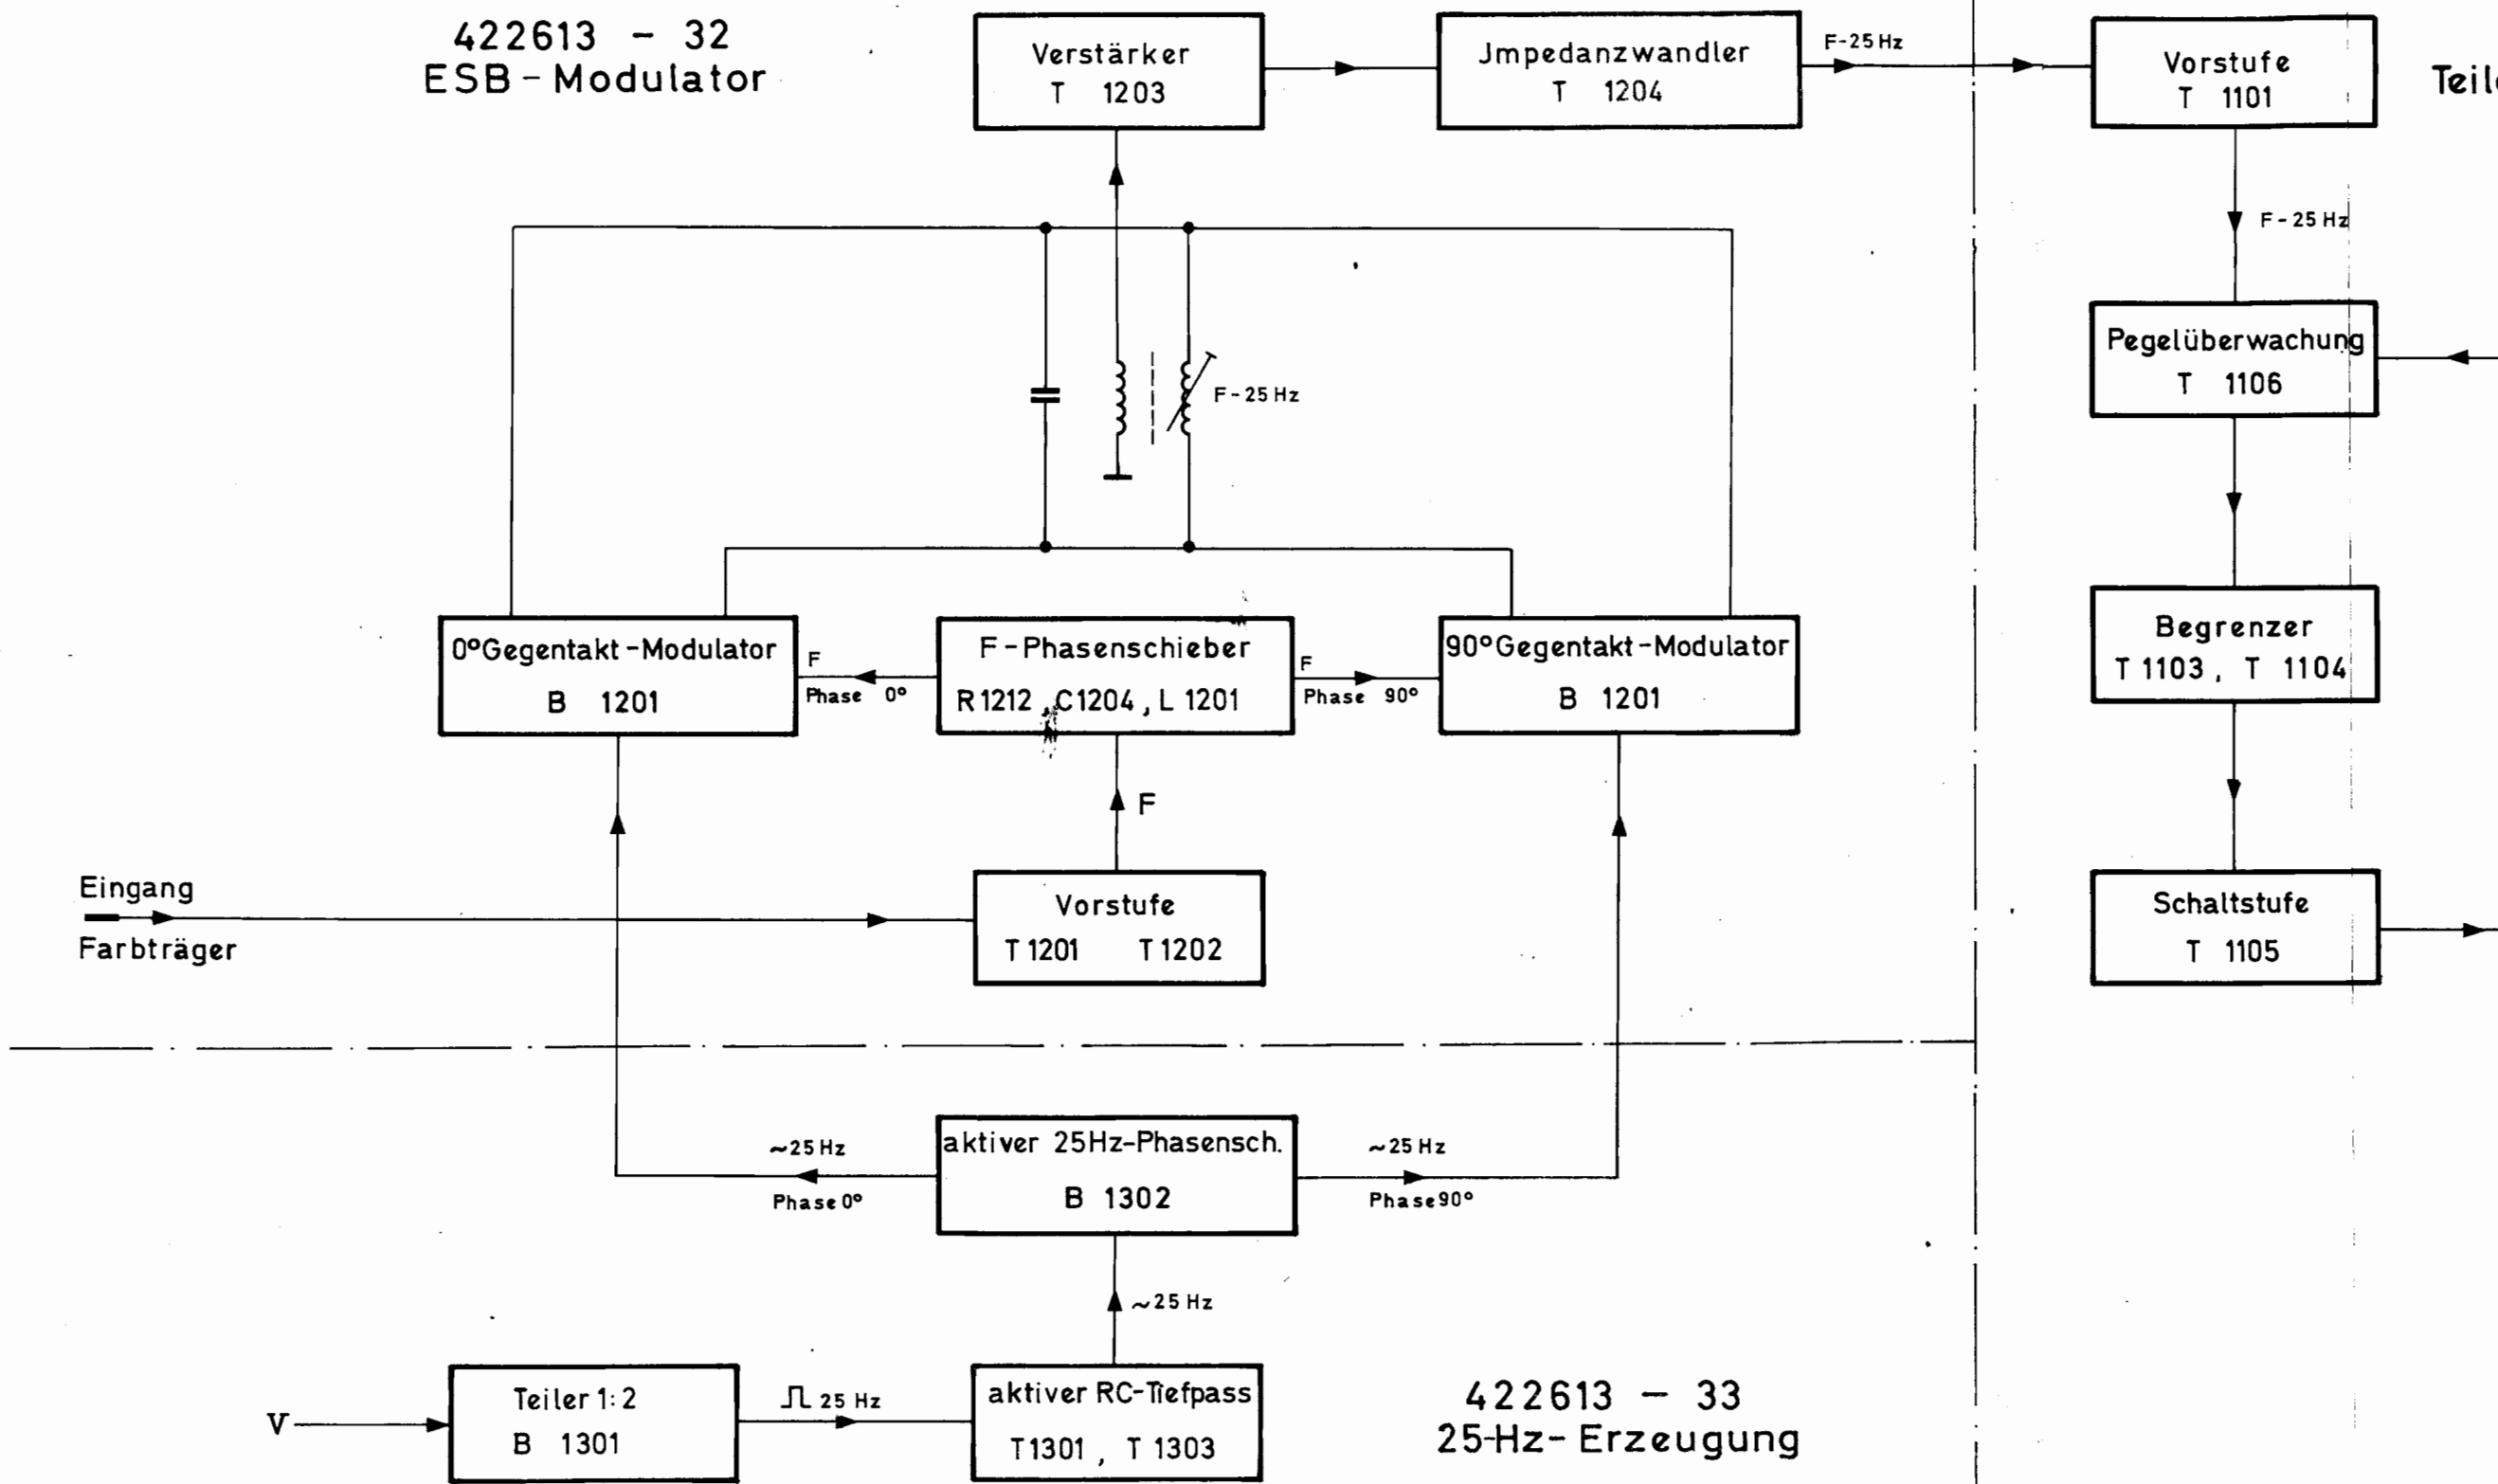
422613 - 32
ESB - Modulator

Verstärker
T 1203

Jmpedanzwandler
T 1204

F-25 Hz

Vorstufe
T 1101

Teil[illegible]

F - 25 Hz

F - 25 Hz

Pegelüberwachung
T 1106

Begrenzer
T 1103 , T 1104

Schaltstufe
T 1105

0°Gegentakt - Modulator
B 1201

F
Phase 0°

F - Phasenschieber
R 1212 , C1204 , L 1201

F
Phase 90°

90° Gegentakt - Modulator
B 1201

F

Eingang
Farbträger

Vorstufe
T 1201 T 1202

~25 Hz
Phase 0°

aktiver 25Hz-Phasensch.
B 1302

~25 Hz
Phase 90°

~25 Hz

V

Teiler 1:2
B 1301

⎍ 25 Hz

aktiver RC-Tiefpass
T1301 , T 1303

422613 - 33
25-Hz- Erzeugung